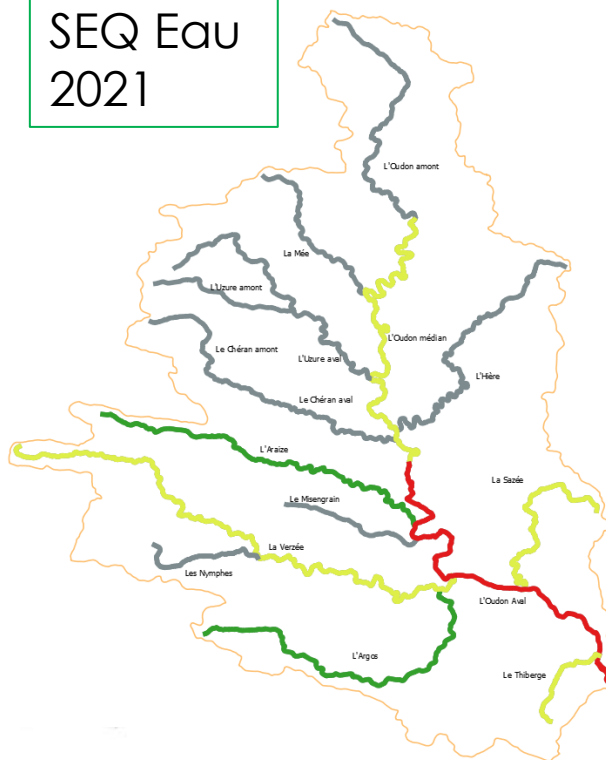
SEQ Eau
2021

L'Oudon amont

La Mée

L'Uzure amont

L'Oudon médian

Le Chéran amont

L'Uzure aval

L'Hière

Le Chéran aval

L'Araize

La Sazée

Le Misengrain

La Verzée

Les Nymphes

L'Oudon Aval

L'Argos

Le Thiberge